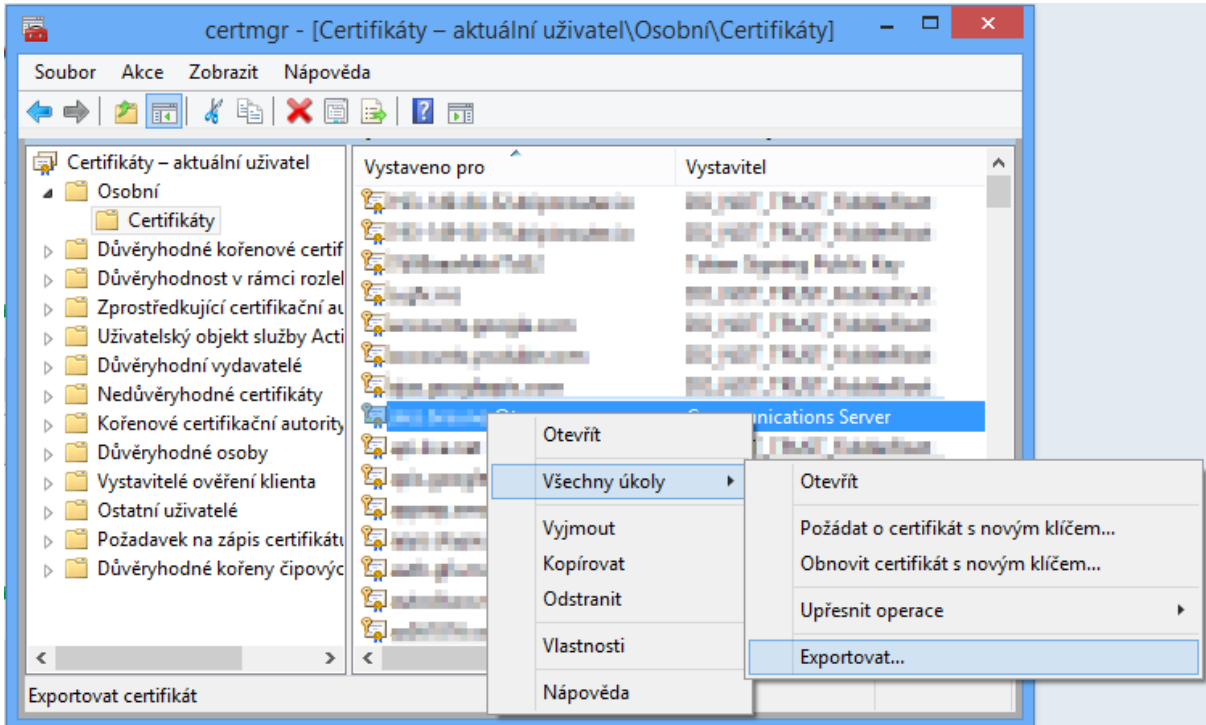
certmgr - [Certifikáty – aktuální uživatel\Osobní\Certifikáty]

Soubor Akce Zobrazit Nápověda

Certifikáty – aktuální uživatel
Osobní
Certifikáty
Důvěryhodné kořenové certif
Důvěryhodnost v rámci rozlel
Zprostředkující certifikační au
Uživatelský objekt služby Acti
Důvěryhodní vydavatelé
Nedůvěryhodné certifikáty
Kořenové certifikační autority
Důvěryhodné osoby
Vystavitelé ověření klienta
Ostatní uživatelé
Požadavek na zápis certifikátu
Důvěryhodné kořeny čipovýc

| Vystaveno pro | Vystavitel |
|---|---|
| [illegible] | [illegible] |
| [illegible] | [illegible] |
| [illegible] | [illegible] |
| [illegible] | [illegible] |
| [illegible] | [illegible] |
| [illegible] | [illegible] |
| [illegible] | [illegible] |
| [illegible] | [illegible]unications Server |

Otevřít
Všechny úkoly
Vyjmout
Kopírovat
Odstranit
Vlastnosti
Nápověda

Otevřít
Požádat o certifikát s novým klíčem...
Obnovit certifikát s novým klíčem...
Upřesnit operace
Exportovat...

Exportovat certifikát